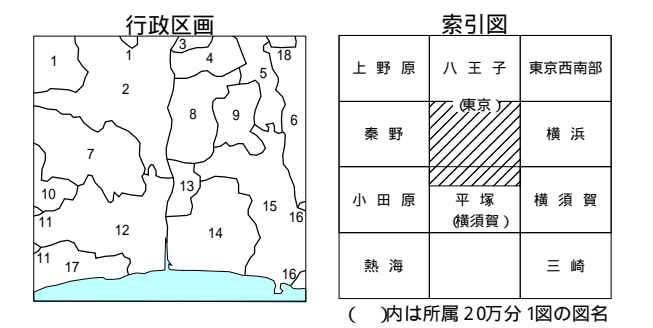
行政区画

1
1
3
4
18
5
2
8
9
6
7
13
10
15
16
11
12
14
11
17
16

索引図

| 上野原 | 八王子 | 東京西南部 |
|---|---|---|
| 秦野 | (東京) | 横浜 |
| 小田原 | 平塚 (横須賀) | 横須賀 |
| 熱海 | | 三崎 |

( )内は所属20万分1図の図名